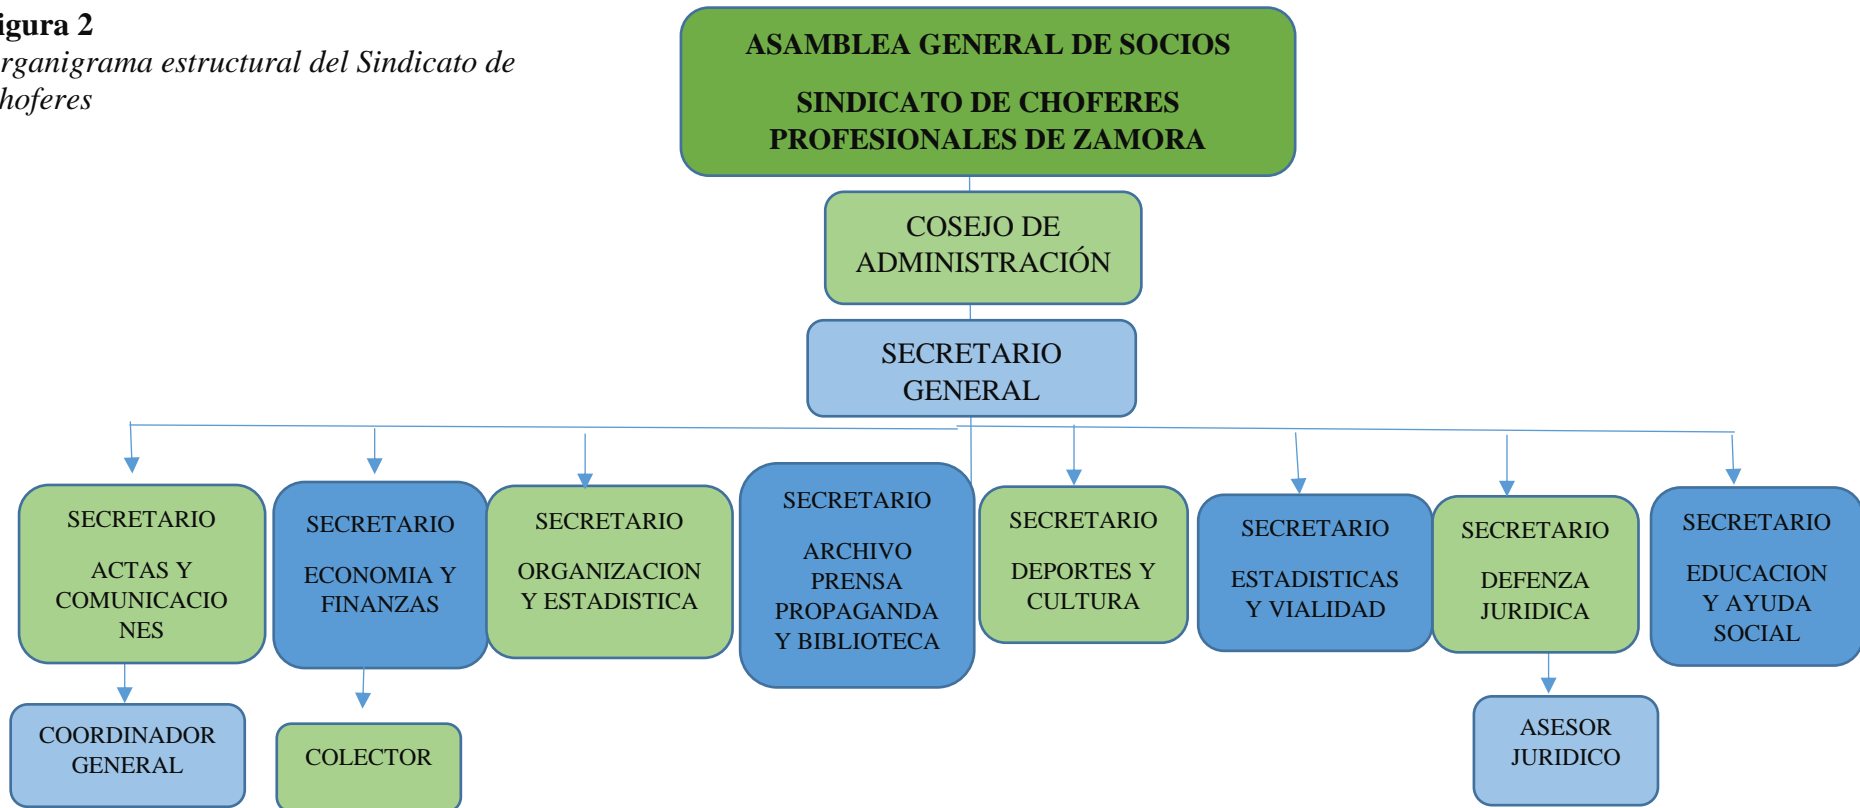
igura 2
rganigrama estructural del Sindicato de hoferes

ASAMBLEA GENERAL DE SOCIOS

SINDICATO DE CHOFERES PROFESIONALES DE ZAMORA

COSEJO DE ADMINISTRACIÓN

SECRETARIO GENERAL

SECRETARIO

ACTAS Y COMUNICACIONES

SECRETARIO

ECONOMIA Y FINANZAS

SECRETARIO

ORGANIZACION Y ESTADISTICA

SECRETARIO

ARCHIVO PRENSA PROPAGANDA Y BIBLIOTECA

SECRETARIO

DEPORTES Y CULTURA

SECRETARIO

ESTADISTICAS Y VIALIDAD

SECRETARIO

DEFENZA JURIDICA

SECRETARIO

EDUCACION Y AYUDA SOCIAL

COORDINADOR GENERAL

COLECTOR

ASESOR JURIDICO